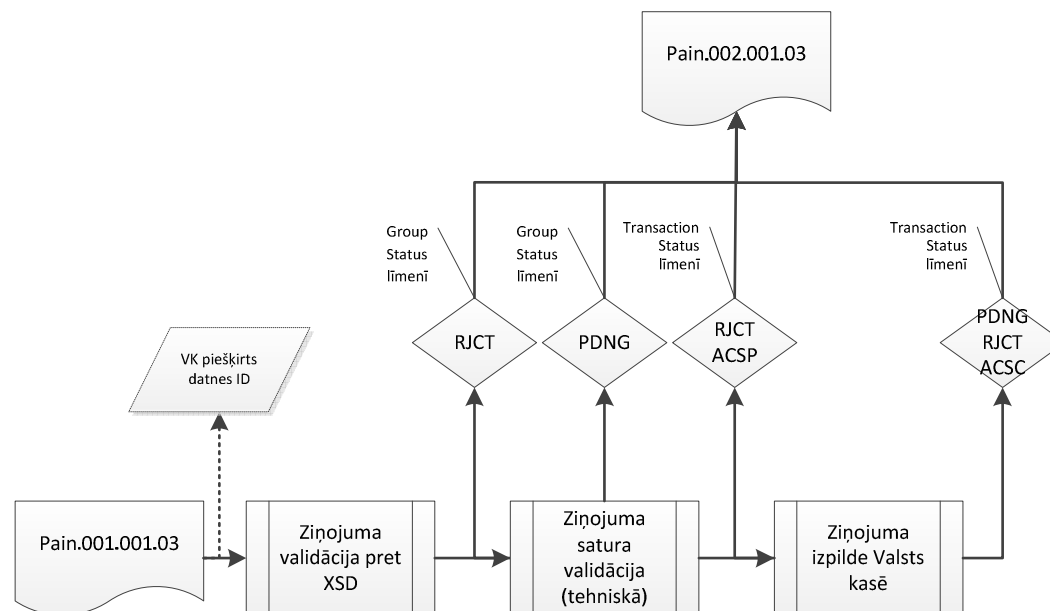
Pain.002.001.03

Group Status līmenī

Group Status līmenī

Transaction Status līmenī

Transaction Status līmenī

RJCT

PDNG

RJCT ACSP

PDNG RJCT ACSC

VK piešķirts datnes ID

Pain.001.001.03

Ziņojuma validācija pret XSD

Ziņojuma satura validācija (tehniskā)

Ziņojuma izpilde Valsts kasē